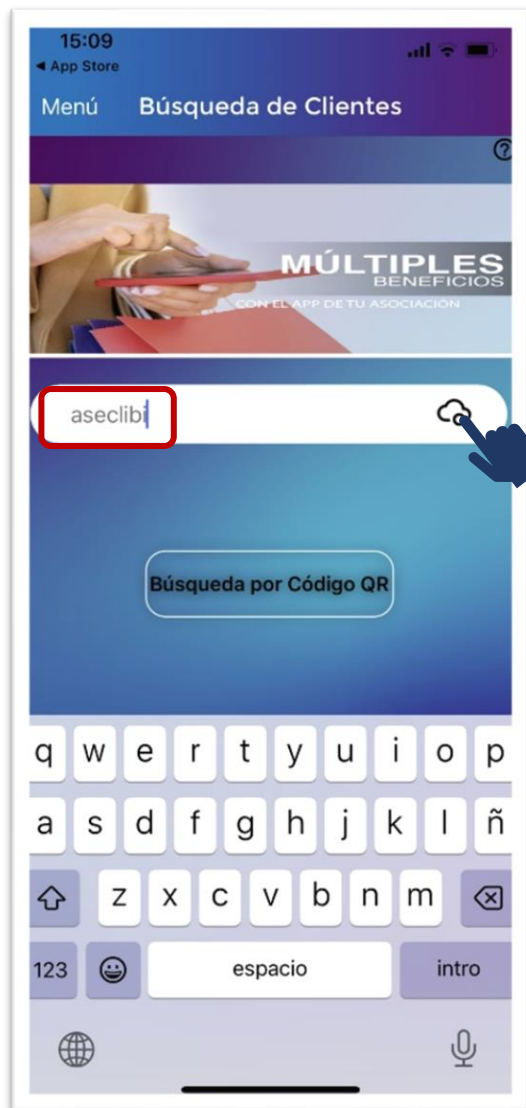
15:09
◂ App Store

Menú Búsqueda de Clientes

?

MÚLTIPLES
BENEFICIOS
CON EL APP DE TU ASOCIACIÓN

aseclibi

Búsqueda por Código QR

q w e r t y u i o p
a s d f g h j k l ñ
z x c v b n m
123 espacio intro